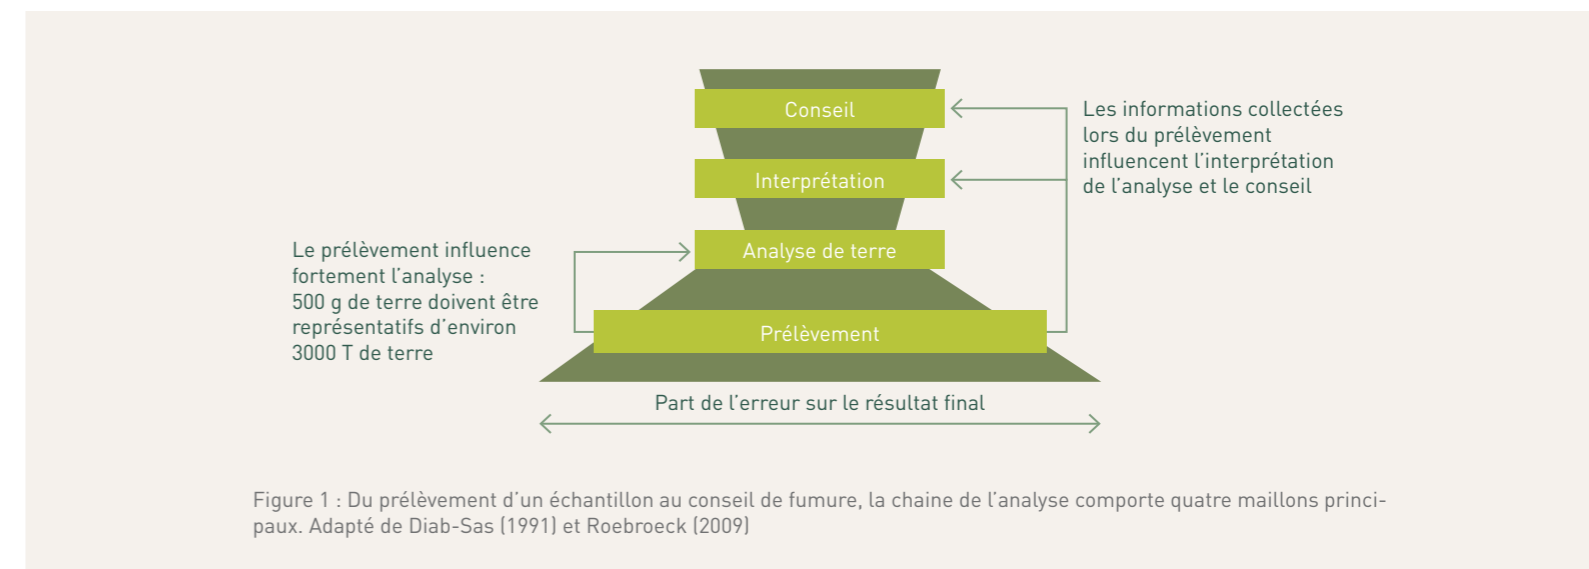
Conseil

Interprétation

Analyse de terre

Prélèvement

Les informations collectées lors du prélèvement influencent l'interprétation de l'analyse et le conseil

Le prélèvement influence fortement l'analyse : 500 g de terre doivent être représentatifs d'environ 3000 T de terre

Part de l'erreur sur le résultat final

Figure 1 : Du prélèvement d'un échantillon au conseil de fumure, la chaine de l'analyse comporte quatre maillons principaux. Adapté de Diab-Sas (1991) et Roebroeck (2009)